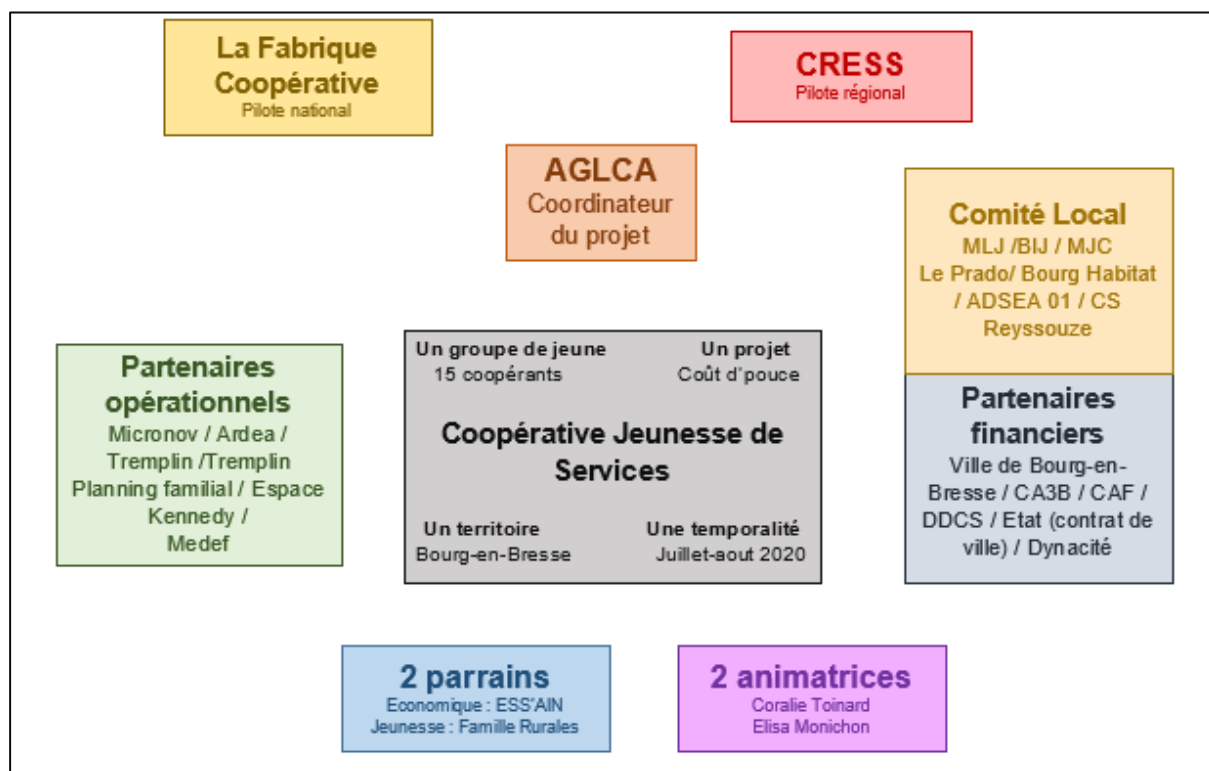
La Fabrique Coopérative
Pilote national

CRESS
Pilote régional

AGLCA
Coordinateur du projet

Comité Local
MLJ /BIJ / MJC
Le Prado/ Bourg Habitat / ADSEA 01 / CS Reyssouze

Partenaires opérationnels
Micronov / Ardea / Tremplin /Tremplin Planning familial / Espace Kennedy / Medef

Un groupe de jeune
15 coopérants

Un projet
Coût d'pouce

Coopérative Jeunesse de Services

Un territoire
Bourg-en-Bresse

Une temporalité
Juillet-aout 2020

Partenaires financiers
Ville de Bourg-en-Bresse / CA3B / CAF / DDCS / Etat (contrat de ville) / Dynacité

2 parrains
Economique : ESS'AIN
Jeunesse : Famille Rurales

2 animatrices
Coralie Toinard
Elisa Monichon